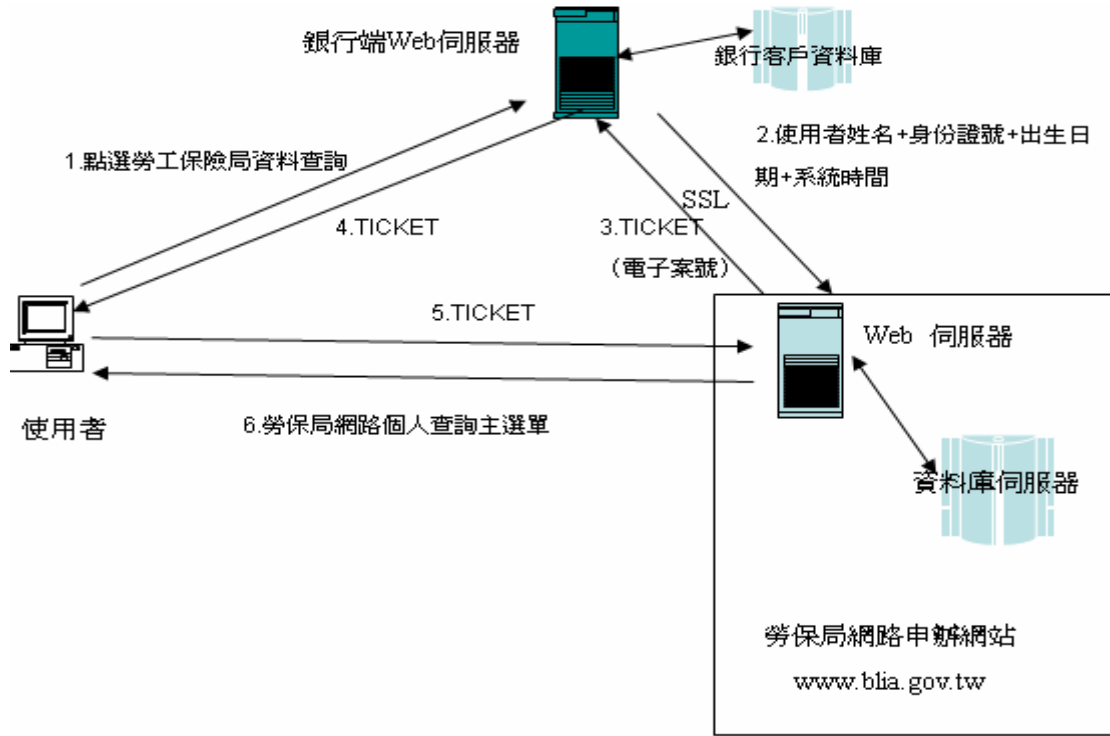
銀行端Web伺服器

銀行客戶資料庫

1.點選勞工保險局資料查詢

2.使用者姓名+身份證號+出生日期+系統時間

SSL

4.TICKET

3.TICKET
（電子案號）

5.TICKET

Web 伺服器

使用者

6.勞保局網路個人查詢主選單

資料庫伺服器

勞保局網路申辦網站
www.blia.gov.tw